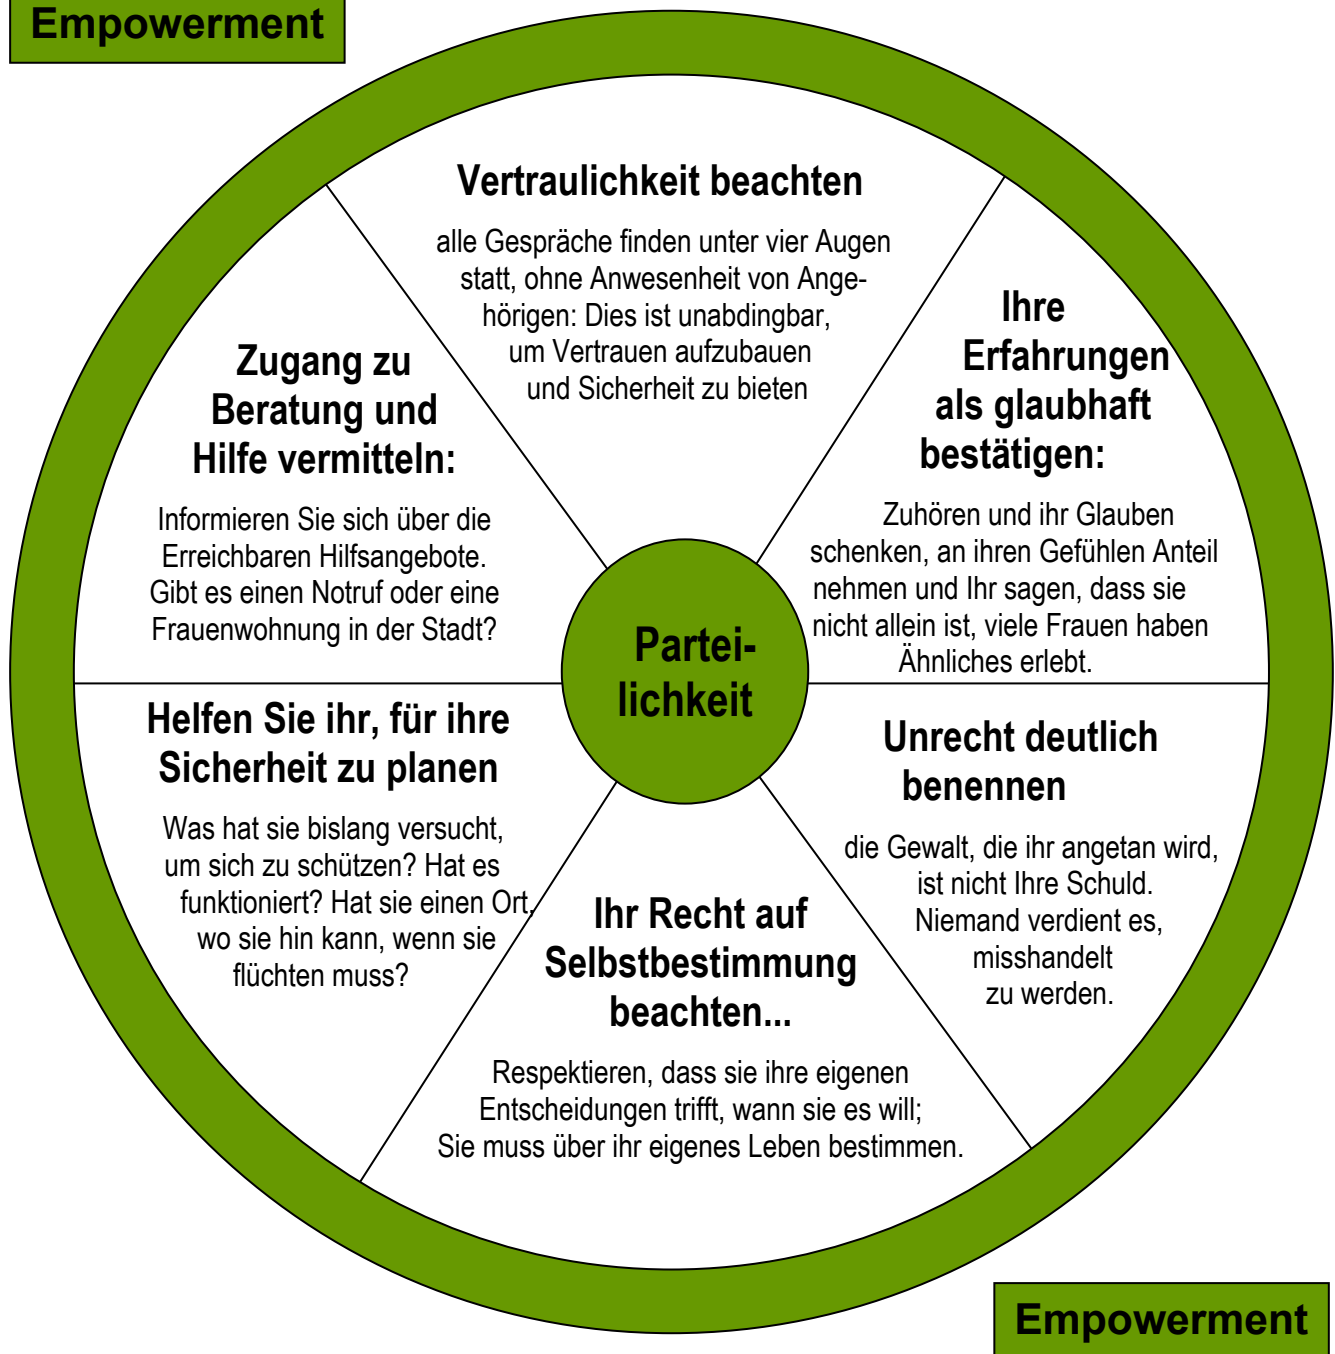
Empowerment

Vertraulichkeit beachten

alle Gespräche finden unter vier Augen statt, ohne Anwesenheit von Angehörigen: Dies ist unabdingbar, um Vertrauen aufzubauen und Sicherheit zu bieten

Ihre Erfahrungen als glaubhaft bestätigen:

Zuhören und ihr Glauben schenken, an ihren Gefühlen Anteil nehmen und Ihr sagen, dass sie nicht allein ist, viele Frauen haben Ähnliches erlebt.

Unrecht deutlich benennen

die Gewalt, die ihr angetan wird, ist nicht Ihre Schuld. Niemand verdient es, misshandelt zu werden.

Ihr Recht auf Selbstbestimmung beachten...

Respektieren, dass sie ihre eigenen Entscheidungen trifft, wann sie es will; Sie muss über ihr eigenes Leben bestimmen.

Helfen Sie ihr, für ihre Sicherheit zu planen

Was hat sie bislang versucht, um sich zu schützen? Hat es funktioniert? Hat sie einen Ort, wo sie hin kann, wenn sie flüchten muss?

Zugang zu Beratung und Hilfe vermitteln:

Informieren Sie sich über die Erreichbaren Hilfsangebote. Gibt es einen Notruf oder eine Frauenwohnung in der Stadt?

Parteilichkeit

Empowerment